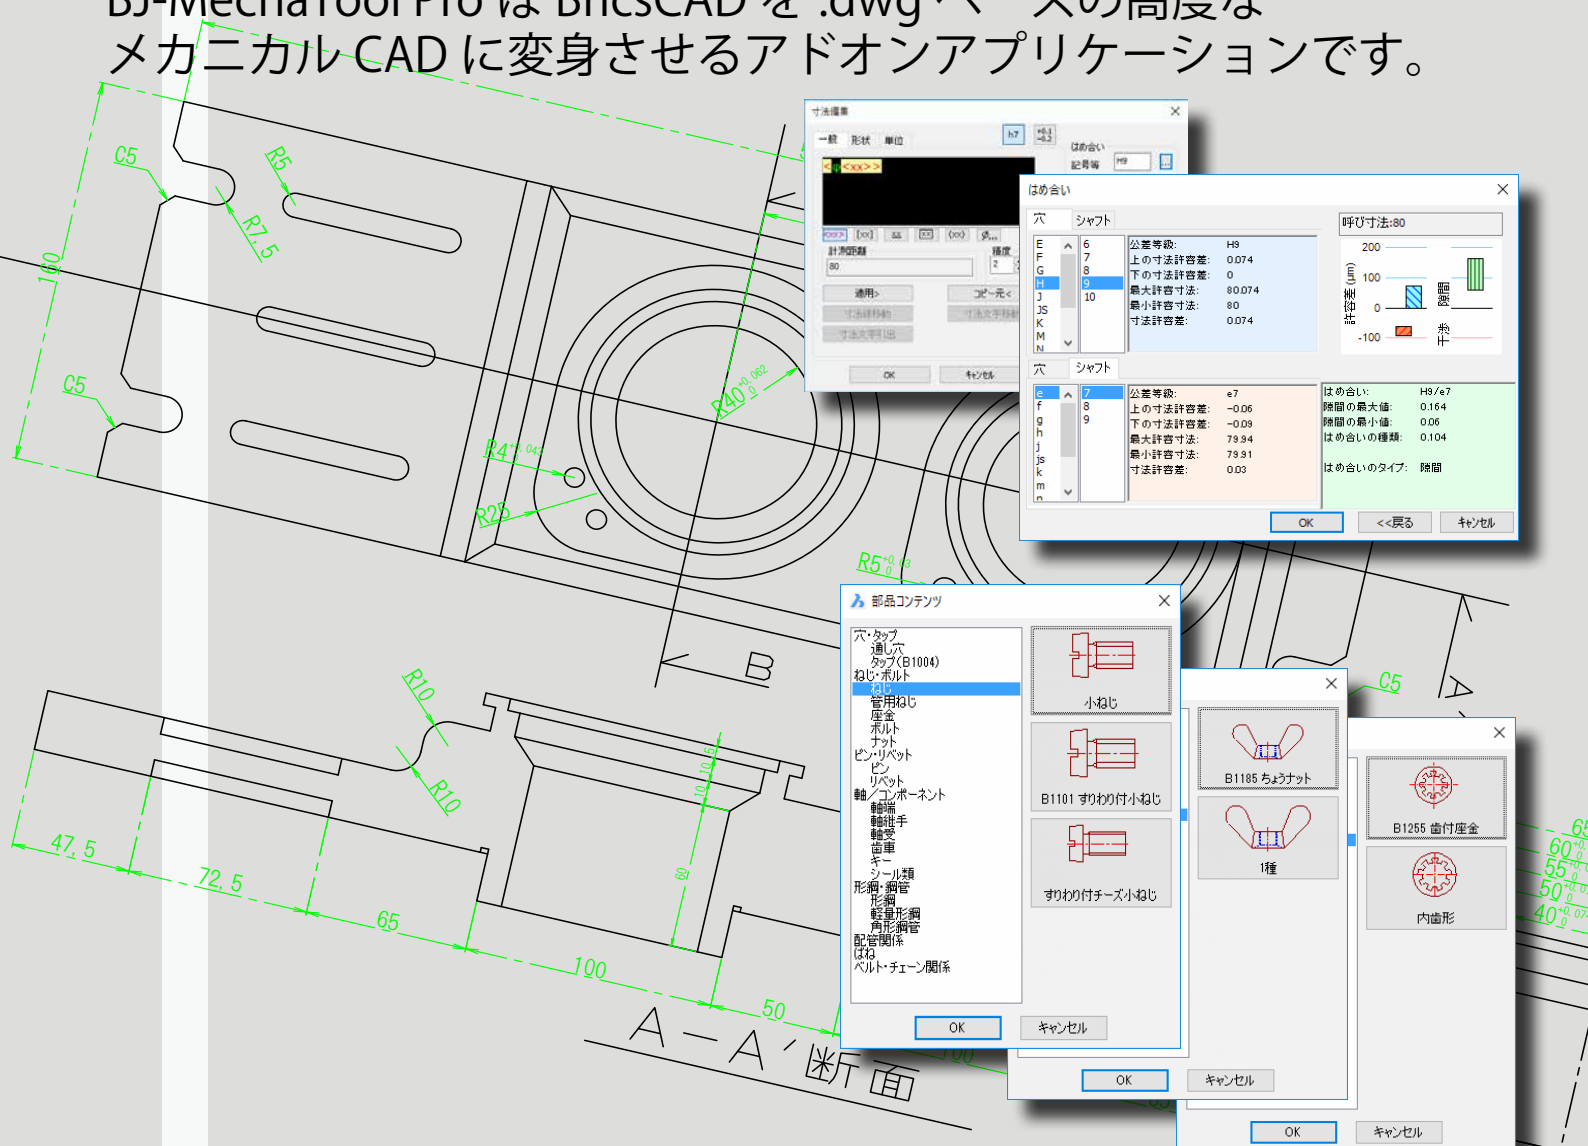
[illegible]
メカニカル CAD に変身させるアドオンアプリケーションです。

C5
R5
R7.5
160
C5
R40$^{+0.062}_{0}$
R4$^{+0.04}$
R25
R5$^{+0.18}_{0}$
B
R10
R10
47.5
72.5
65
100
50
60
A－A′断面
C5
65
60
55
50
40

寸法編集
一般 形状 単位
h7
はめ合い
記号等 H9
<<>>
計測距離
80
精度
2
適用>
コピー元<
寸法値移動
寸法文字移動
寸法文字引出
OK
キャンセル

はめ合い
穴 シャフト
E F G H J JS K M N
6 7 8 9 10
公差等級: H9
上の寸法許容差: 0.074
下の寸法許容差: 0
最大許容寸法: 80.074
最小許容寸法: 80
寸法許容差: 0.074
呼び寸法:80
200
100
0
-100
許容差 (μm)
隙間
干渉
穴 シャフト
e f g h j js k m n
7 8 9
公差等級: e7
上の寸法許容差: -0.06
下の寸法許容差: -0.09
最大許容寸法: 79.94
最小許容寸法: 79.91
寸法許容差: 0.03
はめ合い: H9/e7
隙間の最大値: 0.164
隙間の最小値: 0.06
はめ合いの種類: 0.104
はめ合いのタイプ: 隙間
OK
<<戻る
キャンセル

部品コンテンツ
穴・タップ
通し穴
タップ(B1004)
ねじ・ボルト
ねじ
管用ねじ
座金
ボルト
ナット
ピン・リベット
ピン
リベット
軸／コンポーネント
軸端
軸継手
軸受
歯車
キー
シール類
形鋼・鋼管
形鋼
軽量形鋼
角形鋼管
配管関係
ばね
ベルト・チェーン関係
小ねじ
B1101 すりわり付小ねじ
すりわり付チーズ小ねじ
OK
キャンセル

B1185 ちょうナット
1種
OK
キャンセル

B1255 歯付座金
内歯形
OK
キャンセル